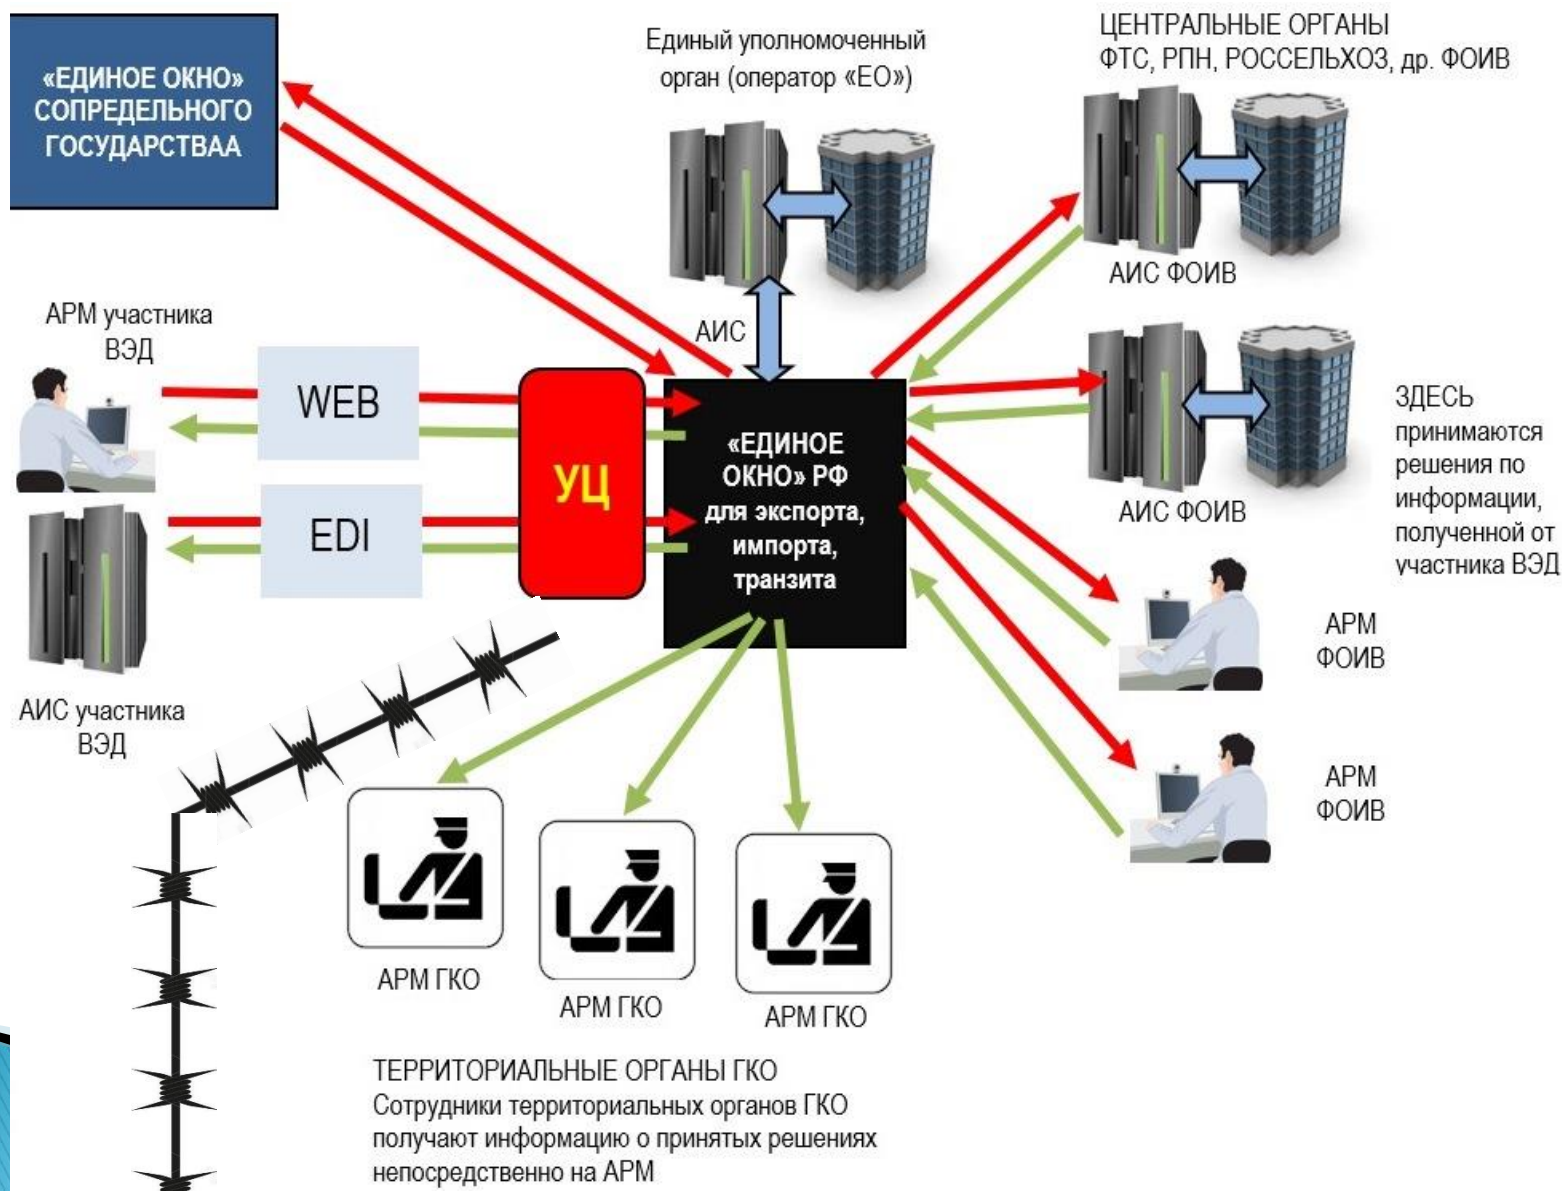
«ЕДИНОЕ ОКНО» СОПРЕДЕЛЬНОГО ГОСУДАРСТВАА

Единый уполномоченный орган (оператор «ЕО»)

ЦЕНТРАЛЬНЫЕ ОРГАНЫ ФТС, РПН, РОССЕЛЬХОЗ, др. ФОИВ

АИС ФОИВ

АРМ участника ВЭД

АИС

WEB

EDI

УЦ

«ЕДИНОЕ ОКНО» РФ для экспорта, импорта, транзита

АИС ФОИВ

ЗДЕСЬ принимаются решения по информации, полученной от участника ВЭД

АИС участника ВЭД

АРМ ФОИВ

АРМ ФОИВ

АРМ ГКО

АРМ ГКО

АРМ ГКО

ТЕРРИТОРИАЛЬНЫЕ ОРГАНЫ ГКО
Сотрудники территориальных органов ГКО получают информацию о принятых решениях непосредственно на АРМ